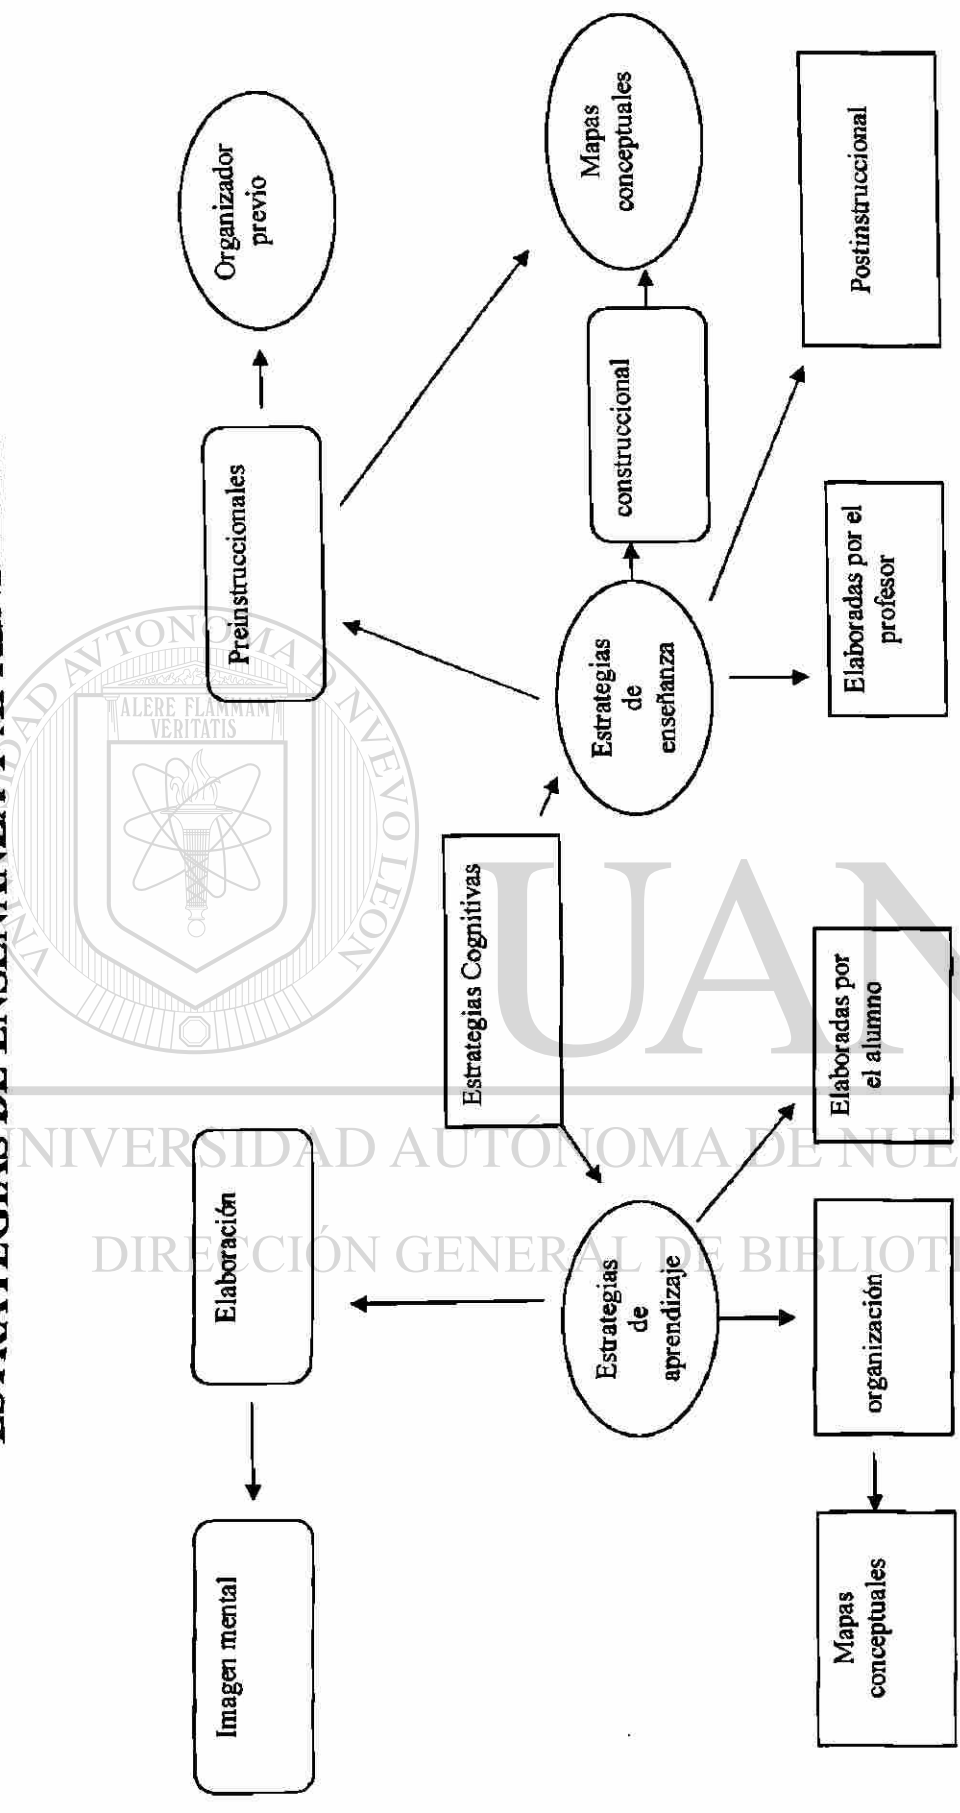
ESTRATEGIAS DE ENSEÑANZA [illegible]

Estrategias Cognitivas

Estrategias de enseñanza

Preinstruccionales

Organizador previo

construccional

Mapas conceptuales

Elaboradas por el profesor

Postinstruccional

Estrategias de aprendizaje

Elaboración

Imagen mental

organización

Mapas conceptuales

Elaboradas por el alumno

UANL

UNIVERSIDAD AUTÓNOMA DE NUE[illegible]

DIRECCIÓN GENERAL DE BIBLIOT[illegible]

ALERE FLAMMAM VERITATIS

UNIVERSIDAD AUTONOMA DE NUEVO LEON